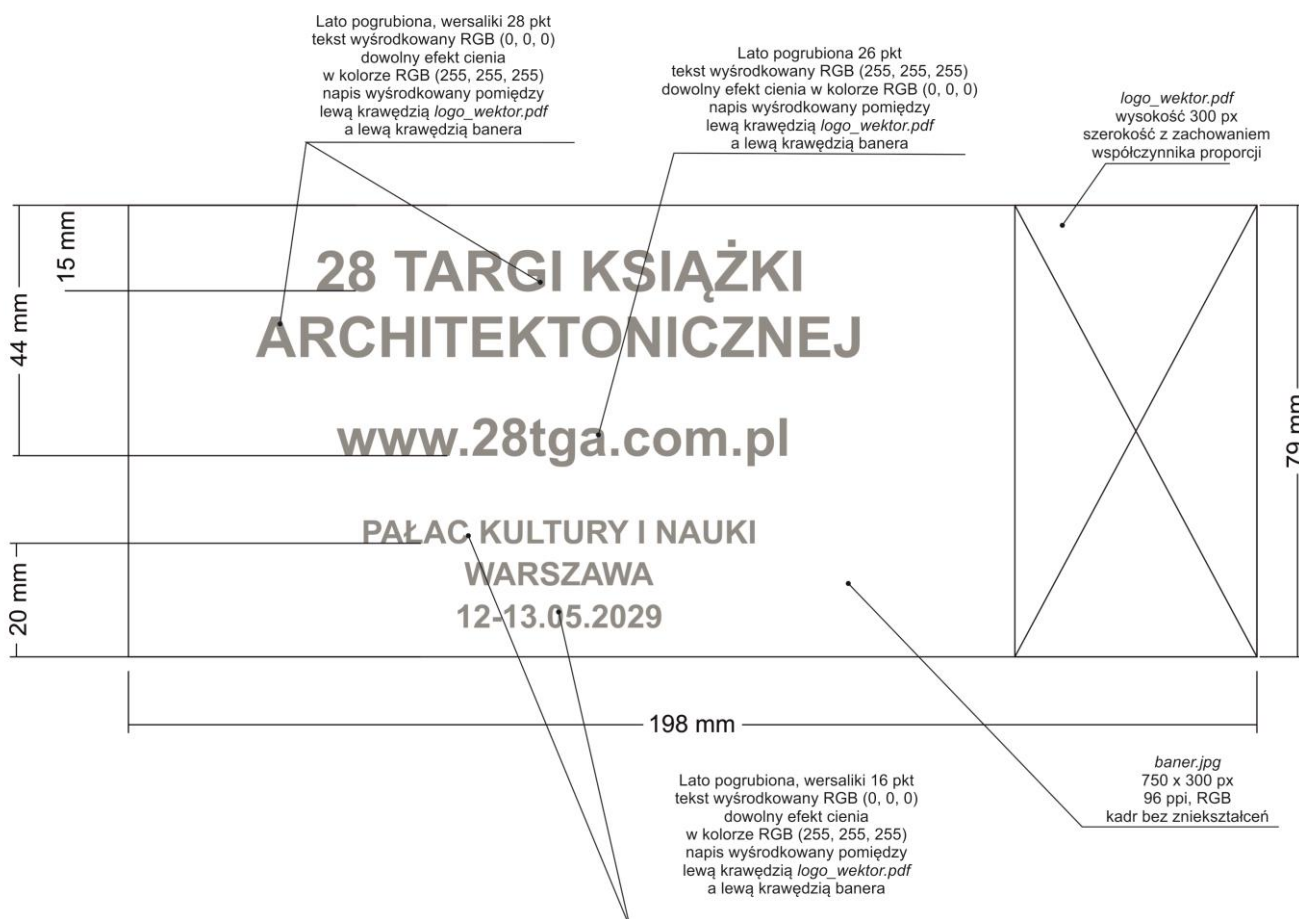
Lato pogrubiona, wersaliki 28 pkt
tekst wyśrodkowany RGB (0, 0, 0)
dowolny efekt cienia
w kolorze RGB (255, 255, 255)
napis wyśrodkowany pomiędzy
lewą krawędzią *logo_wektor.pdf*
a lewą krawędzią banera

Lato pogrubiona 26 pkt
tekst wyśrodkowany RGB (255, 255, 255)
dowolny efekt cienia w kolorze RGB (0, 0, 0)
napis wyśrodkowany pomiędzy
lewą krawędzią *logo_wektor.pdf*
a lewą krawędzią banera

*logo_wektor.pdf*
wysokość 300 px
szerokość z zachowaniem
współczynnika proporcji

15 mm

44 mm

28 TARGI KSIĄŻKI
ARCHITEKTONICZNEJ

www.28tga.com.pl

PAŁAC KULTURY I NAUKI
WARSZAWA
12-13.05.2029

20 mm

79 mm

198 mm

*baner.jpg*
750 x 300 px
96 ppi, RGB
kadr bez zniekształceń

Lato pogrubiona, wersaliki 16 pkt
tekst wyśrodkowany RGB (0, 0, 0)
dowolny efekt cienia
w kolorze RGB (255, 255, 255)
napis wyśrodkowany pomiędzy
lewą krawędzią *logo_wektor.pdf*
a lewą krawędzią banera